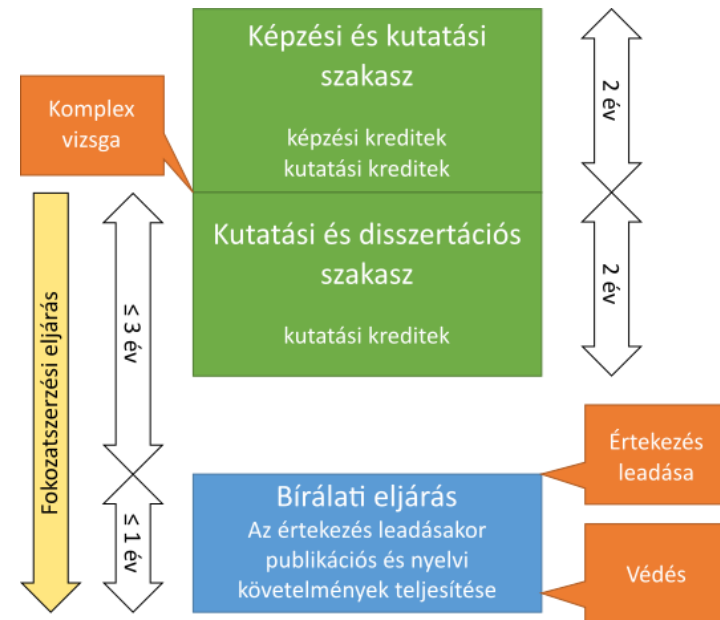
Komplex vizsga

Képzési és kutatási szakasz

képzési kreditek
kutatási kreditek

2 év

Kutatási és disszertációs szakasz

kutatási kreditek

2 év

Fokozatszerzési eljárás

≤ 3 év

≤ 1 év

Értekezés leadása

Bírálati eljárás
Az értekezés leadásakor publikációs és nyelvi követelmények teljesítése

Védés